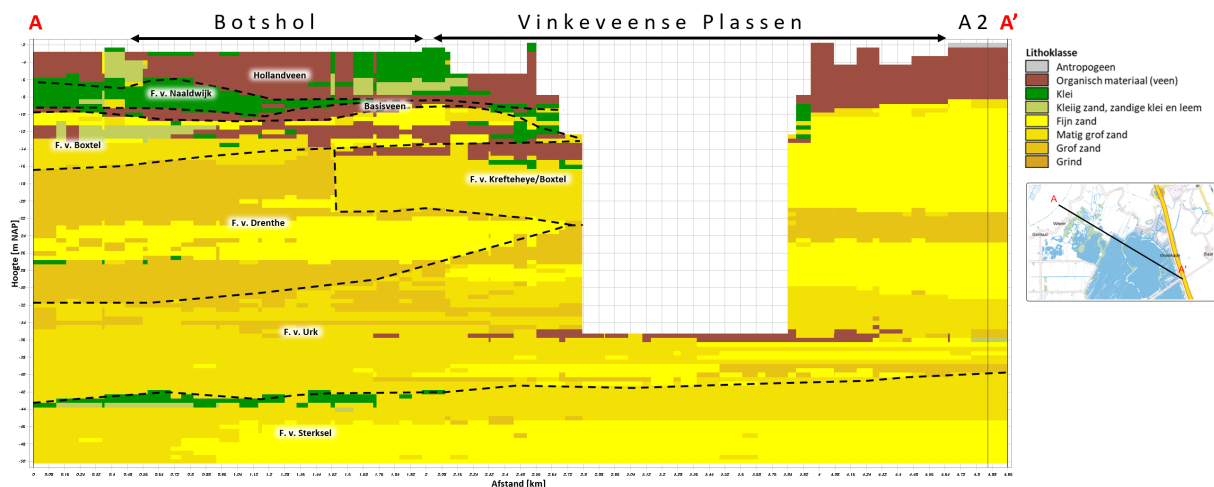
A Botshol Vinkeveense Plassen A2 A'

Hollandveen
F. v. Naaldwijk
Basisveen
F. v. Boxtel
F. v. Krefteheye/Boxtel
F. v. Drenthe
F. v. Urk
F. v. Sterksel

Hoogte [m NAP]
Afstand [km]

Lithoklasse
Antropogeen
Organisch materiaal (veen)
Klei
Kleiig zand, zandige klei en leem
Fijn zand
Matig grof zand
Grof zand
Grind

A
A'